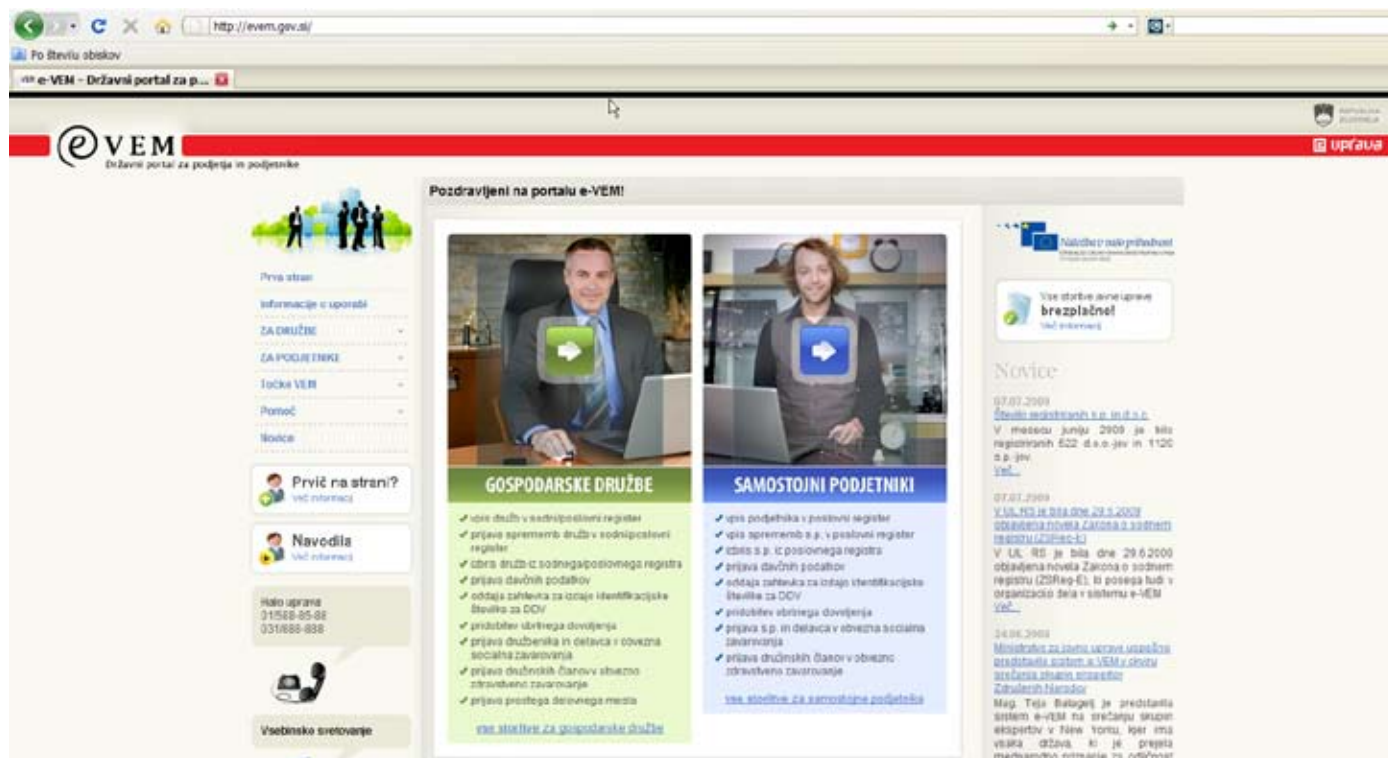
http://evem.gov.si/

Po številu obiskov

e-VEM - Državni portal za p...

REPUBLIKA SLOVENIJA

e VEM
Državni portal za podjetja in podjetnike

upravа

Pozdravljeni na portalu e-VEM!

Prva stran
Informacije o uporabi
ZA DRUŽBE
ZA PODJETNIKE
Točke VEM
Pomoč
Novice

Prvič na strani?
Več informacij

Navodila
Več informacij

Halo uprava
01/588-85-88
031/888-888

Vsebinsko svetovanje

GOSPODARSKE DRUŽBE

✔ vpis družb v sodni/poslovni register
✔ prijava sprememb družb v sodni/poslovni register
✔ izbris družb iz sodnega/poslovnega registra
✔ prijava davčnih podatkov
✔ oddaja zahtevka za izdajo identifikacijske številke za DDV
✔ pridobitev obrtnega dovoljenja
✔ prijava družbenika in delavca v obvezna socialna zavarovanja
✔ prijava družinskih članov v obvezno zdravstveno zavarovanje
✔ prijava prostega delovnega mesta

vse storitve za gospodarske družbe

SAMOSTOJNI PODJETNIKI

✔ vpis podjetnika v poslovni register
✔ vpis sprememb s.p. v poslovni register
✔ izbris s.p. iz poslovnega registra
✔ prijava davčnih podatkov
✔ oddaja zahtevka za izdajo identifikacijske številke za DDV
✔ pridobitev obrtnega dovoljenja
✔ prijava s.p. in delavca v obvezna socialna zavarovanja
✔ prijava družinskih članov v obvezno zdravstveno zavarovanje

vse storitve za samostojne podjetnike

Naložba v vašo prihodnost

Vse storitve javne uprave
brezplačne!
Več informacij

Novice

07.07.2009
Število registriranih s.p. in d.o.o.
V mesecu juniju 2009 je bilo registriranih 622 d.o.o.-jev in 1120 s.p.-jev.
Več...

07.07.2009
V UL RS je bila dne 29.6.2009 objavljena novela Zakona o sodnem registru (ZSReg-E)
V UL RS je bila dne 29.6.2009 objavljena novela Zakona o sodnem registru (ZSReg-E), ki posega tudi v organizacijo dela v sistemu e-VEM
Več...

24.06.2009
Ministrstvo za javno upravo uspešno predstavilo sistem e-VEM v okviru srečanja skupin ekspertov Združenih Narodov
Mag. Tejа Bašelj je predstavila sistem e-VEM na srečanju skupin ekspertov v New Yorku, kjer ima vsaka država, ki je prejela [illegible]